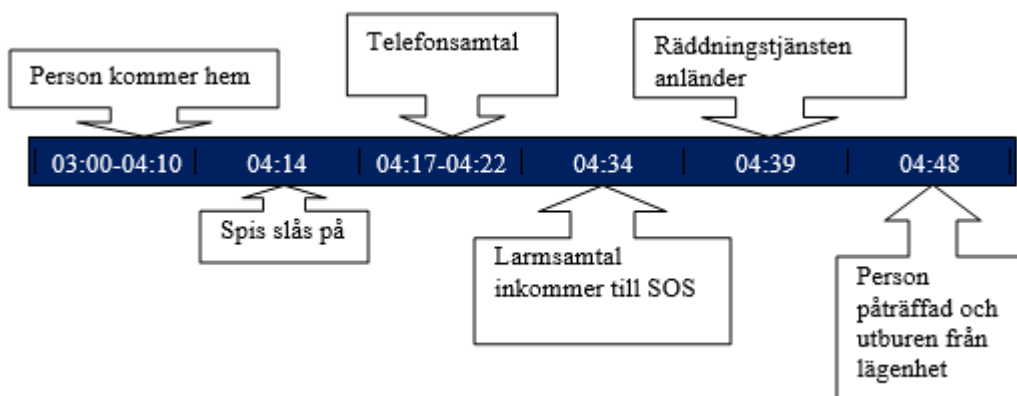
Person kommer hem

Telefonsamtal

Räddningstjänsten anländer

03:00-04:10

04:14

04:17-04:22

04:34

04:39

04:48

Spis slås på

Larmsamtal inkommer till SOS

Person påträffad och utburen från lägenhet